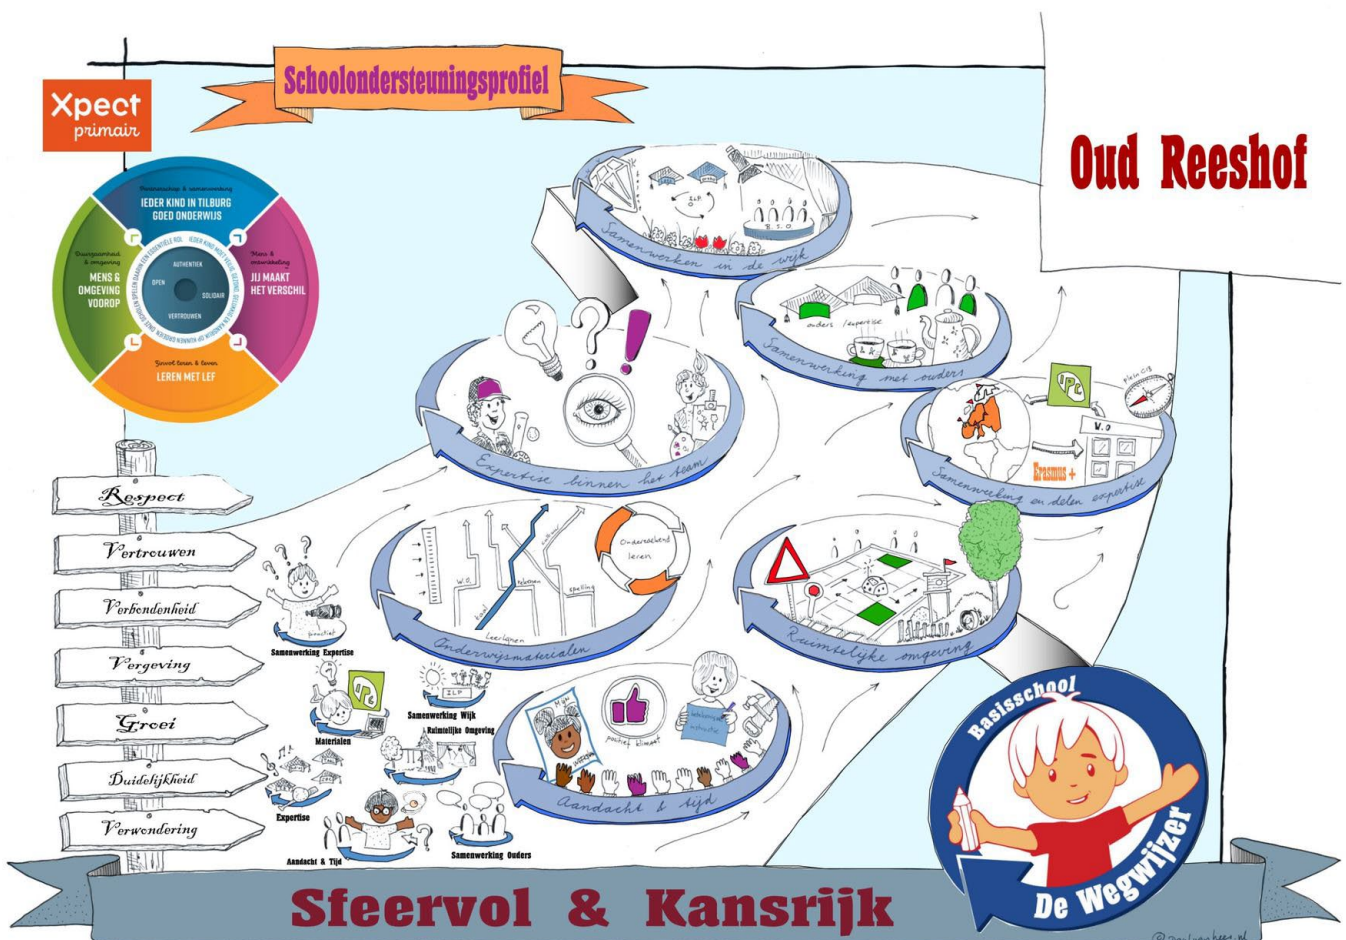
Schoolondersteuningsprofiel

Xpect primair

Partnerschap & samenwerking
IEDER KIND IN TILBURG GOED ONDERWIJS

Mens & ontwikkeling
JIJ MAAKT HET VERSCHIL

Zinvol leren & leven
LEREN MET LEF

Duurzaamheid & omgeving
MENS & OMGEVING VOOROP

AUTHENTIEK
OPEN
SOLIDAIR
VERTROUWEN

Oud Reeshof

Samenwerken in de wijk
B.S.O.

Samenwerking met ouders
ouders / expertise

Expertise binnen het team

Samenwerking en delen expertise
V.O
Erasmus+

Onderwijsmaterialen
Onderzoekend leren
W.O.
Leerlijnen
Spelling

Ruimtelijke omgeving

Aandacht & tijd
positief klimaat

Respect
Vertrouwen
Verbondenheid
Vergeving
Groei
Duidelijkheid
Verwondering

Samenwerking Expertise
Materialen
Samenwerking Wijk
ILP
Ruimtelijke Omgeving
Expertise
Aandacht & Tijd
Samenwerking Ouders

Basisschool De Wegwijzer

Sfeervol & Kansrijk